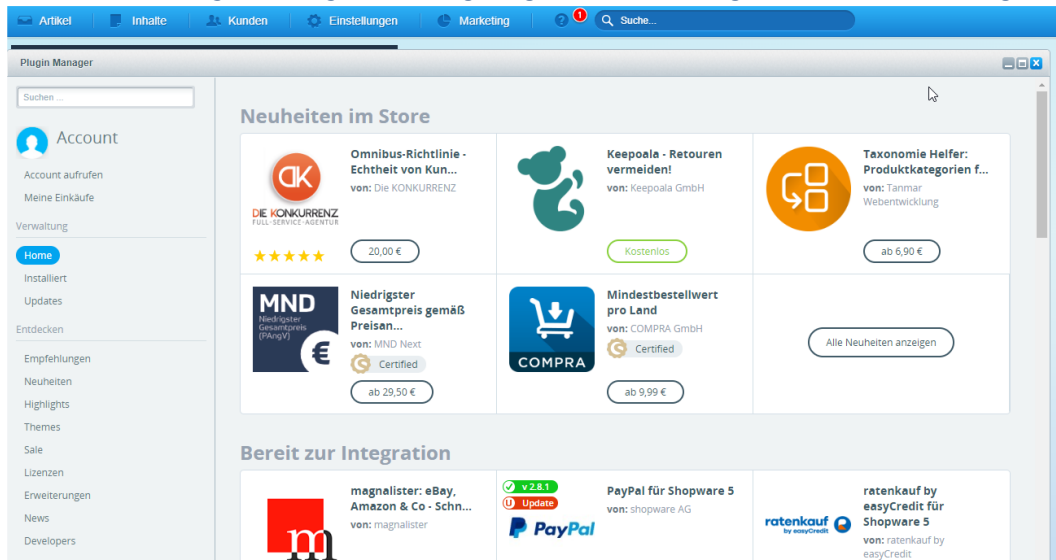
Artikel | Inhalte | Kunden | Einstellungen | Marketing | 1 | Suche...

Plugin Manager

Suchen ...

Account

Account aufrufen
Meine Einkäufe

Verwaltung

Home
Installiert
Updates

Entdecken

Empfehlungen
Neuheiten
Highlights
Themes
Sale
Lizenzen
Erweiterungen
News
Developers

Neuheiten im Store

DK
DIE KONKURRENZ
FULL-SERVICE-AGENTUR
★★★★★

Omnibus-Richtlinie - Echtheit von Kun...
von: Die KONKURRENZ
20,00 €

Keepoala - Retouren vermeiden!
von: Keepoala GmbH
Kostenlos

Taxonomie Helfer: Produktkategorien f...
von: Tanmar Webentwicklung
ab 6,90 €

MND
Niedrigster Gesamtpreis (PAngV)
€

Niedrigster Gesamtpreis gemäß Preisan...
von: MND Next
Certified
ab 29,50 €

COMPRA

Mindestbestellwert pro Land
von: COMPRA GmbH
Certified
ab 9,99 €

Alle Neuheiten anzeigen

Bereit zur Integration

m

magnalister: eBay, Amazon & Co - Schn...
von: magnalister

v 2.8.1
Update
PayPal

PayPal für Shopware 5
von: shopware AG

ratenkauf by easyCredit

ratenkauf by easyCredit für Shopware 5
von: ratenkauf by easyCredit